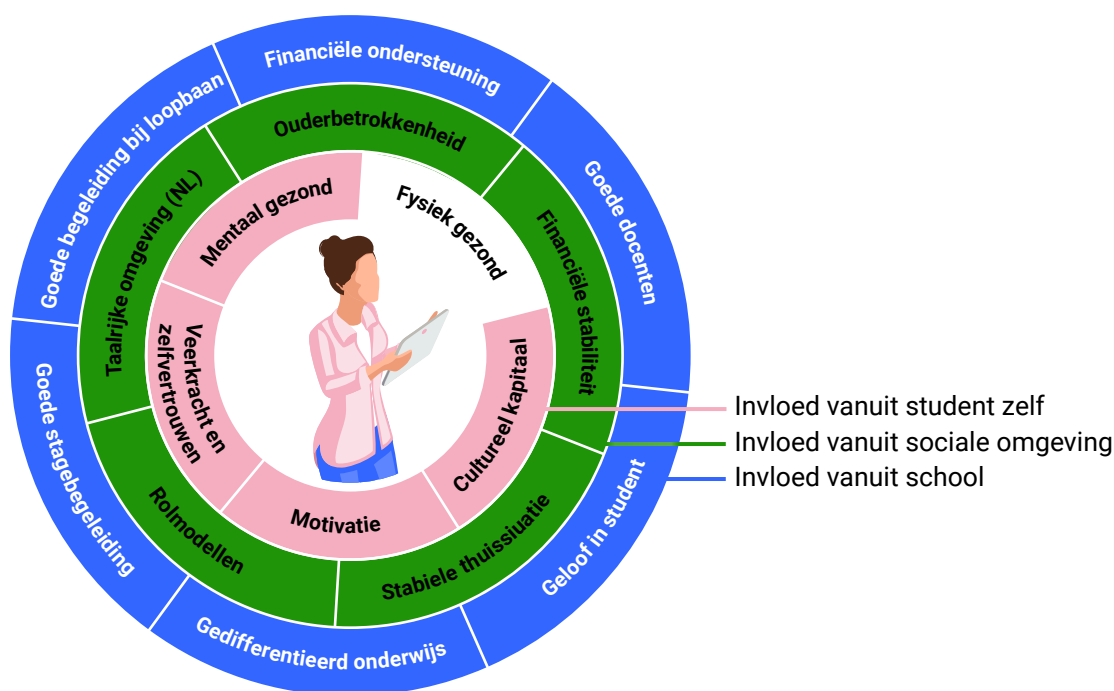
Financiële ondersteuning
Goede docenten
Geloof in student
Gedifferentieerd onderwijs
Goede stagebegeleiding
Goede begeleiding bij loopbaan

Ouderbetrokkenheid
Financiële stabiliteit
Stabiele thuissituatie
Rolmodellen
Taalrijke omgeving (NL)

Fysiek gezond
Cultureel kapitaal
Motivatie
Veerkracht en zelfvertrouwen
Mentaal gezond

Invloed vanuit student zelf
Invloed vanuit sociale omgeving
Invloed vanuit school